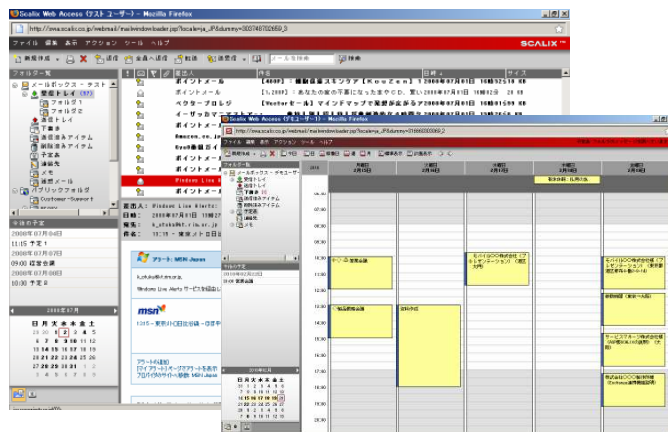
Scalix Web Access (テスト ユーザー) - Mozilla Firefox

http://swa.scalix.co.jp/webmail/mailwindowloader.jsp?locale=ja_JP&dummy=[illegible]

ファイル 編集 表示 アクション ツール ヘルプ

SCALIX

新規作成 返信 全員へ返信 転送 移動 表示 メール名検索

フォルダー一覧

メールボックス - テスト

受信トレイ (57)

フォルダ1

フォルダ2

送信トレイ

下書き

送信済みアイテム

削除済みアイテム

予定表

連絡先

メモ

迷惑メール

パブリックフォルダ

Customer-Support

今後の予定

2008年07月04日

11:15 予定1

2008年07月07日

11:00 予定2

09:00 経営会議

2008年07月08日

09:00 会議

2008年07月

日 月 火 水 木 金 土

差出人 件名 日時 サイズ

ポイントメール 【400P】：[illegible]

ポイントメール 【1,200P】：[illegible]

ベクターブロレジ 【Vectorセール】マインドマップで発想が広がるア 2008年07月01日

イーザッカマ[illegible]

ポイントメール

Amazon.co.jp

Gyao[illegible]

ポイントメール

Windows Live Alerts

ポイントメール

ポイントメール

差出人： Windows Live Alerts

日時： 2008年07月01日

宛先： k_utsu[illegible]

件名： 13:15 - 東京メトロ日比谷

アラート: MSN Japan

Windows Live Alerts サービスを

msn

13:15 - 東京メトロ日比谷線

アラートの追加

Scalix Web Access (デモユーザー1) - Mozilla Firefox

http://swa.scalix.co.jp/webmail/mailwindowloader.jsp?locale=ja_JP&dummy=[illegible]

ファイル 編集 表示 アクション ツール ヘルプ

新規作成 標準表示 印刷表示

フォルダー一覧

メールボックス - デモユーザー

受信トレイ

送信トレイ

下書き

送信済みアイテム

削除済みアイテム

予定表

連絡先

メモ

今後の予定

2010年02月22日

09:00 営業会議

2010年02月

2月15日 2月16日 2月17日 2月18日 2月19日

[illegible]

07:00 08:00 09:00 10:00 11:00 12:00 13:00 14:00 15:00 16:00 17:00 18:00

営業会議

商品勉強会

定例会議

エバイスOO株式会社 (プレゼンテーション) (Cafe...)

エバイスOO株式会社 (プレゼンテーション)

経営会議

サービスフォー株式会社

株式会社OO (Cafe...)